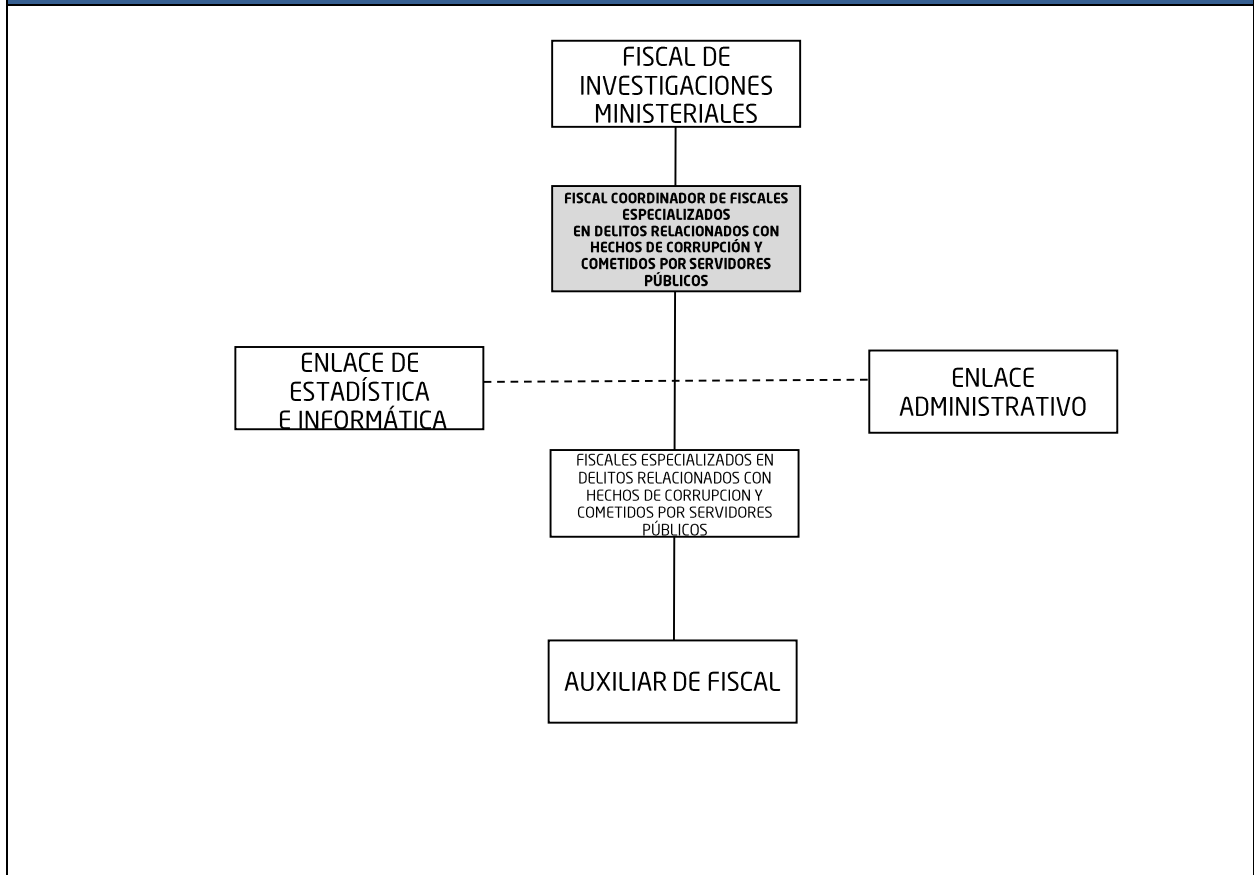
FISCAL DE INVESTIGACIONES MINISTERIALES

FISCAL COORDINADOR DE FISCALES ESPECIALIZADOS EN DELITOS RELACIONADOS CON HECHOS DE CORRUPCIÓN Y COMETIDOS POR SERVIDORES PÚBLICOS

ENLACE DE ESTADÍSTICA E INFORMÁTICA

ENLACE ADMINISTRATIVO

FISCALES ESPECIALIZADOS EN DELITOS RELACIONADOS CON HECHOS DE CORRUPCION Y COMETIDOS POR SERVIDORES PÚBLICOS

AUXILIAR DE FISCAL